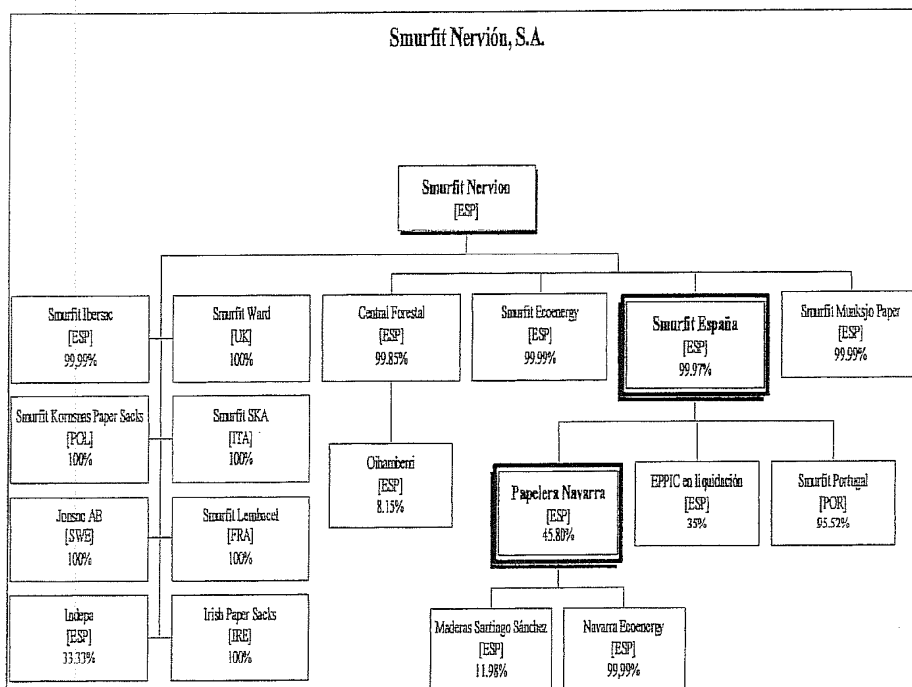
Smurfit Nervión, S.A.

Smurfit Nervion
[ESP]

Smurfit Ibersac
[ESP]
99,99%

Smurfit Ward
[UK]
100%

Smurfit Kornsnas Paper Sacks
[POL]
100%

Smurfit SKA
[ITA]
100%

Jonsac AB
[SWE]
100%

Smurfit Lembacel
[FRA]
100%

Indepa
[ESP]
33.33%

Irish Paper Sacks
[IRE]
100%

Central Forestal
[ESP]
99.85%

Oihanberri
[ESP]
8.15%

Smurfit Ecoenergy
[ESP]
99,99%

Smurfit España
[ESP]
99.97%

Smurfit Munksjo Paper
[ESP]
99.99%

Papelera Navarra
[ESP]
45.80%

EPPIC en liquidación
[ESP]
35%

Smurfit Portugal
[POR]
95.52%

Maderas Santiago Sánchez
[ESP]
11.98%

Navarra Ecoenergy
[ESP]
99,99%